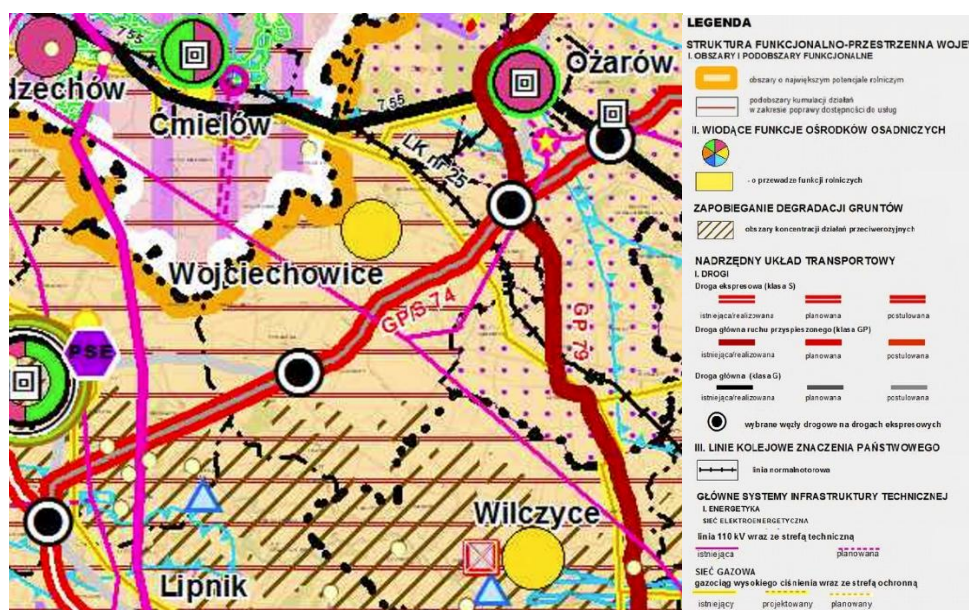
dzechów
Ćmielów
7 55
7 55
Ożarów
LK nr 25
Wojciechowice
PSE
GP/S 74
GP 79
Wilczyce
Lipnik

LEGENDA
STRUKTURA FUNKCJONALNO-PRZESTRZENNA WOJE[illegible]
I. OBSZARY I PODOBSZARY FUNKCJONALNE
obszary o największym potencjale rolniczym
podobszary kumulacji działań w zakresie poprawy dostępności do usług
II. WIODĄCE FUNKCJE OŚRODKÓW OSADNICZYCH
- o przewadze funkcji rolniczych
ZAPOBIEGANIE DEGRADACJI GRUNTÓW
obszary koncentracji działań przeciwerozyjnych
NADRZĘDNY UKŁAD TRANSPORTOWY
I. DROGI
Droga ekspresowa (klasa S)
istniejąca/realizowana
planowana
postulowana
Droga główna ruchu przyspieszonego (klasa GP)
istniejąca/realizowana
planowana
postulowana
Droga główna (klasa G)
istniejąca/realizowana
planowana
postulowana
wybrane węzły drogowe na drogach ekspresowych
III. LINIE KOLEJOWE ZNACZENIA PAŃSTWOWEGO
linia normalnotorowa
GŁÓWNE SYSTEMY INFRASTRUKTURY TECHNICZNEJ
I. ENERGETYKA
SIEĆ ELEKTROENERGETYCZNA
linia 110 kV wraz ze strefą techniczną
istniejąca
planowana
SIEĆ GAZOWA
gazociąg wysokiego ciśnienia wraz ze strefą ochronną
istniejący
projektowany
planowany